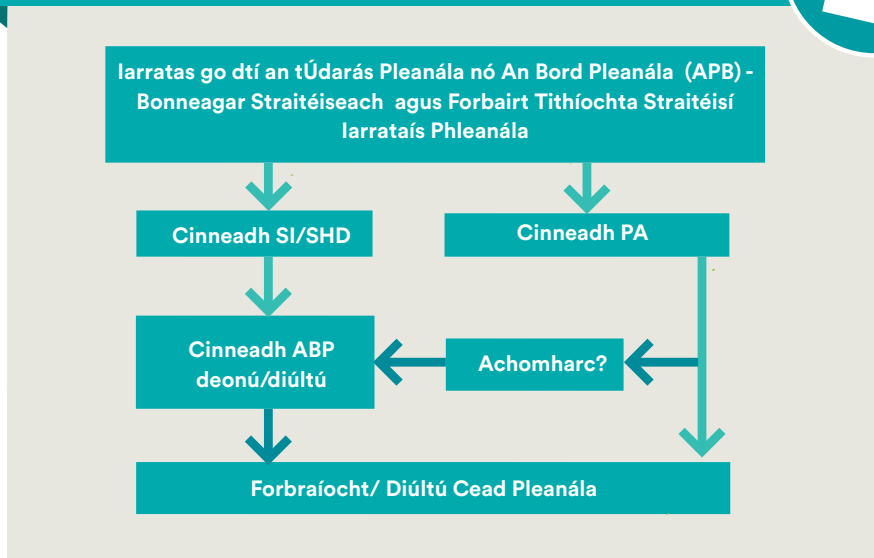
Iarratas go dtí an tÚdarás Pleanála nó An Bord Pleanála (APB) - Bonneagar Straitéiseach agus Forbairt Tithíochta Straitéisí Iarrataís Phleanála

Cinneadh SI/SHD

Cinneadh PA

Cinneadh ABP deonú/diúltú

Achomharc?

Forbraíocht/ Diúltú Cead Pleanála